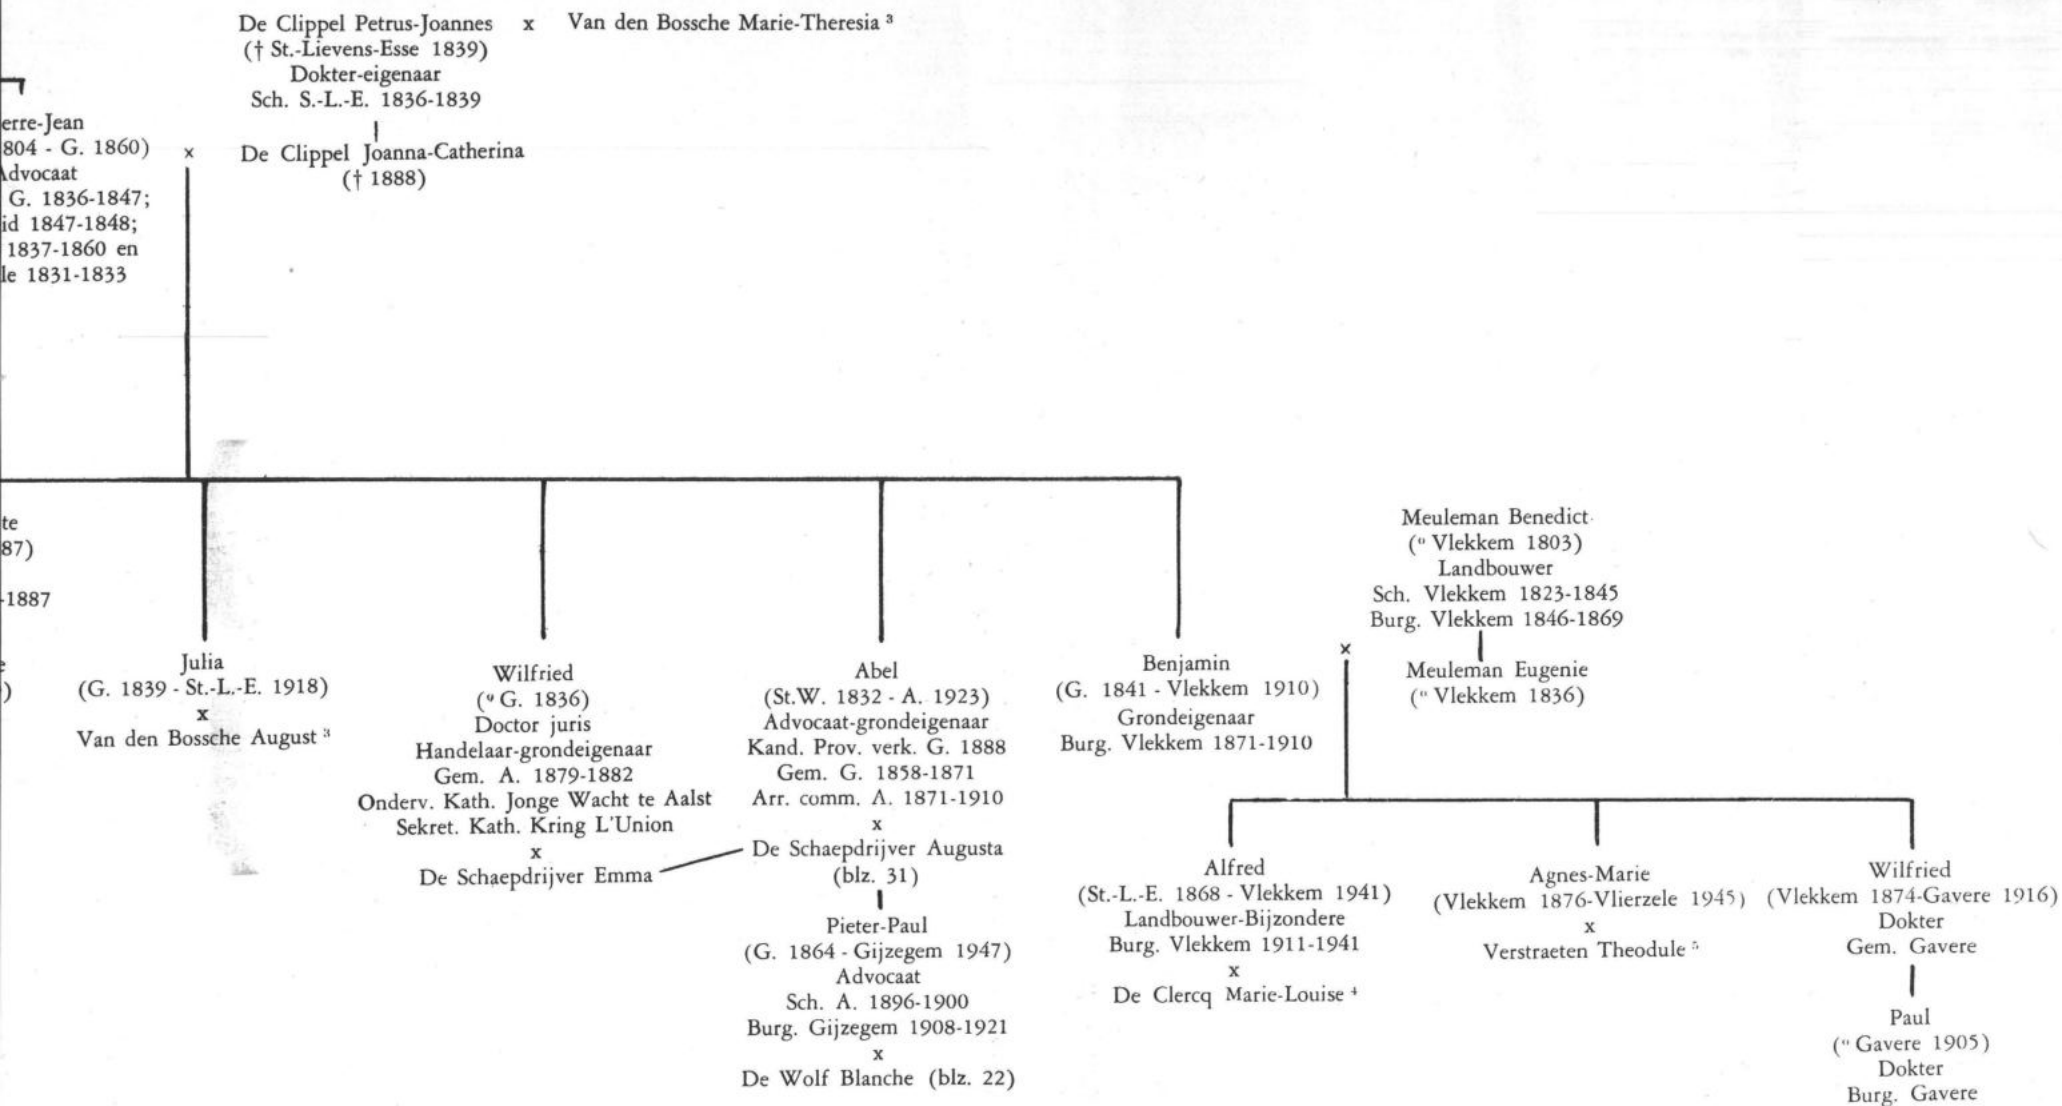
De Clippel Petrus-Joannes x Van den Bossche Marie-Theresia $^3$
(† St.-Lievens-Esse 1839)
Dokter-eigenaar
Sch. S.-L.-E. 1836-1839

De Clippel Joanna-Catherina
(† 1888)

erre-Jean
804 - G. 1860) x
Advocaat
G. 1836-1847;
id 1847-1848;
1837-1860 en
le 1831-1833

te
87)

-1887

)

Julia
(G. 1839 - St.-L.-E. 1918)
x
Van den Bossche August $^3$

Wilfried
(° G. 1836)
Doctor juris
Handelaar-grondeigenaar
Gem. A. 1879-1882
Onderv. Kath. Jonge Wacht te Aalst
Sekret. Kath. Kring L'Union
x
De Schaepdrijver Emma

Abel
(St.W. 1832 - A. 1923)
Advocaat-grondeigenaar
Kand. Prov. verk. G. 1888
Gem. G. 1858-1871
Arr. comm. A. 1871-1910
x
De Schaepdrijver Augusta
(blz. 31)

Pieter-Paul
(G. 1864 - Gijzegem 1947)
Advocaat
Sch. A. 1896-1900
Burg. Gijzegem 1908-1921
x
De Wolf Blanche (blz. 22)

Benjamin
(G. 1841 - Vlekkem 1910)
Grondeigenaar
Burg. Vlekkem 1871-1910

x

Meuleman Benedict
(° Vlekkem 1803)
Landbouwer
Sch. Vlekkem 1823-1845
Burg. Vlekkem 1846-1869

Meuleman Eugenie
(° Vlekkem 1836)

Alfred
(St.-L.-E. 1868 - Vlekkem 1941)
Landbouwer-Bijzondere
Burg. Vlekkem 1911-1941
x
De Clercq Marie-Louise $^4$

Agnes-Marie
(Vlekkem 1876-Vlierzele 1945)
x
Verstraeten Theodule $^5$

Wilfried
(Vlekkem 1874-Gavere 1916)
Dokter
Gem. Gavere

Paul
(° Gavere 1905)
Dokter
Burg. Gavere